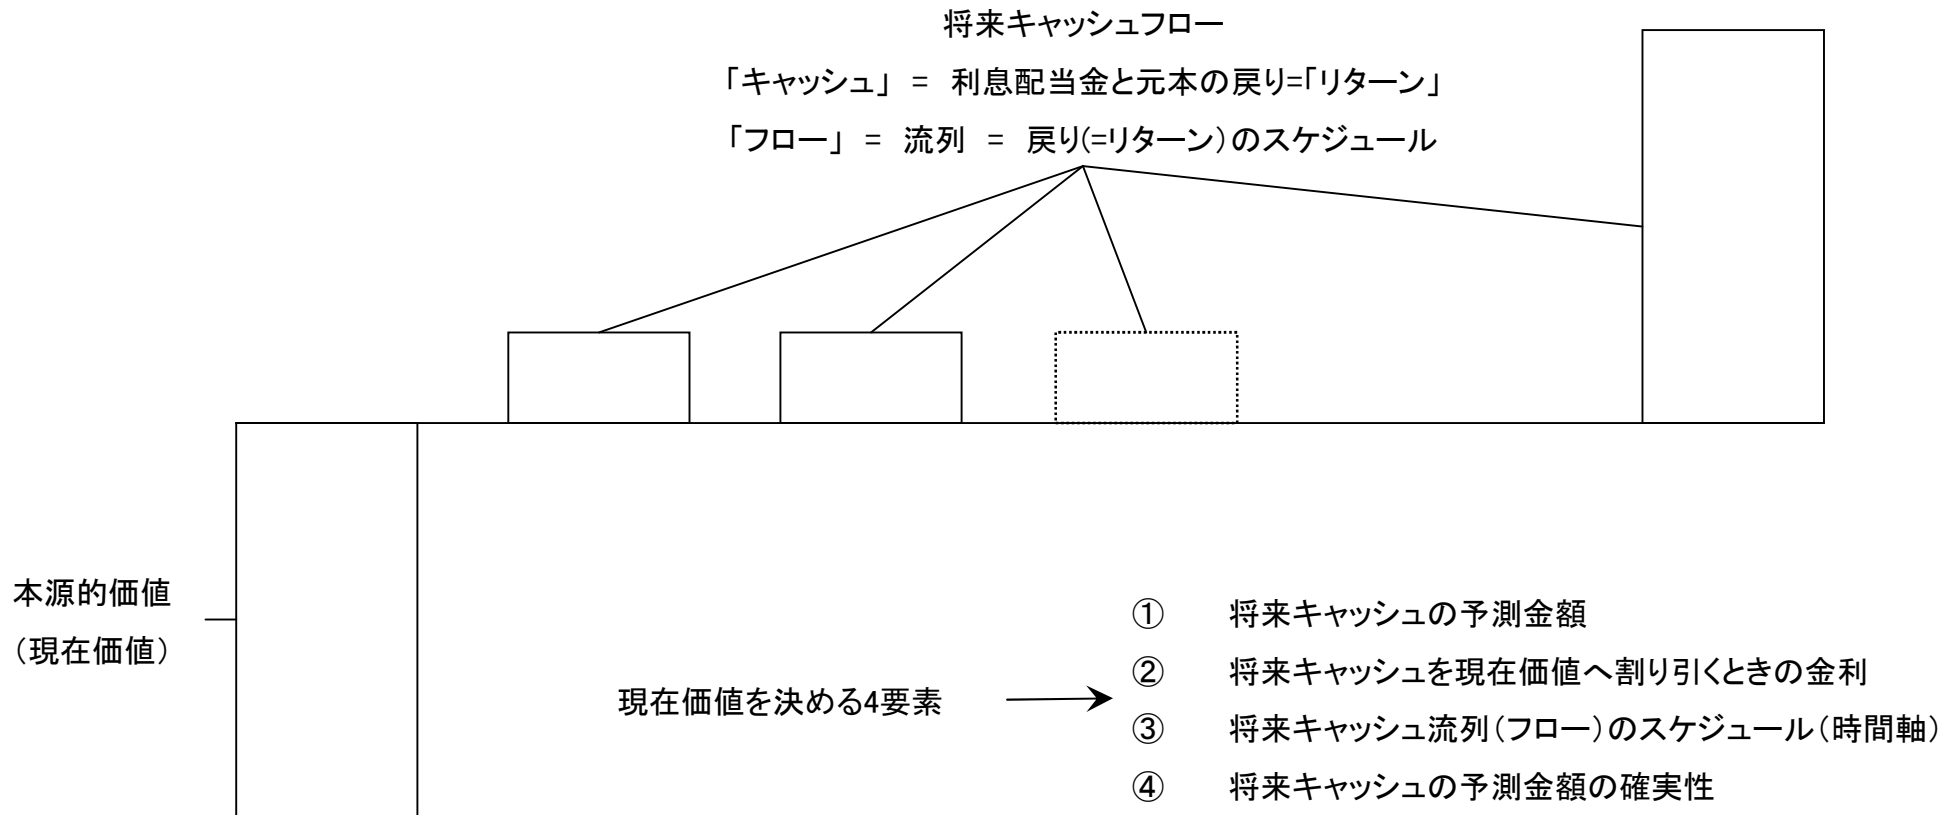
将来キャッシュフロー

「キャッシュ」 = 利息配当金と元本の戻り=「リターン」

「フロー」 = 流列 = 戻り(=リターン)のスケジュール

本源的価値
（現在価値）

現在価値を決める4要素

① 将来キャッシュの予測金額

② 将来キャッシュを現在価値へ割り引くときの金利

③ 将来キャッシュ流列（フロー）のスケジュール（時間軸）

④ 将来キャッシュの予測金額の確実性